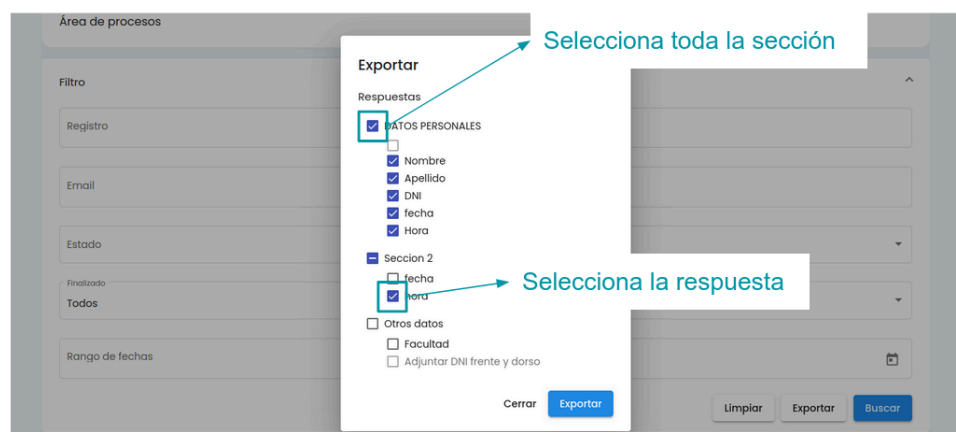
Área de procesos

Filtro

Registro

Email

Estado

Finalizado
Todos

Rango de fechas

Limpiar
Exportar
Buscar

Exportar

Respuestas

DATOS PERSONALES

Nombre
Apellido
DNI
fecha
Hora

Seccion 2
fecha
hora

Otros datos
Facultad
Adjuntar DNI frente y dorso

Cerrar
Exportar

Selecciona toda la sección

Selecciona la respuesta